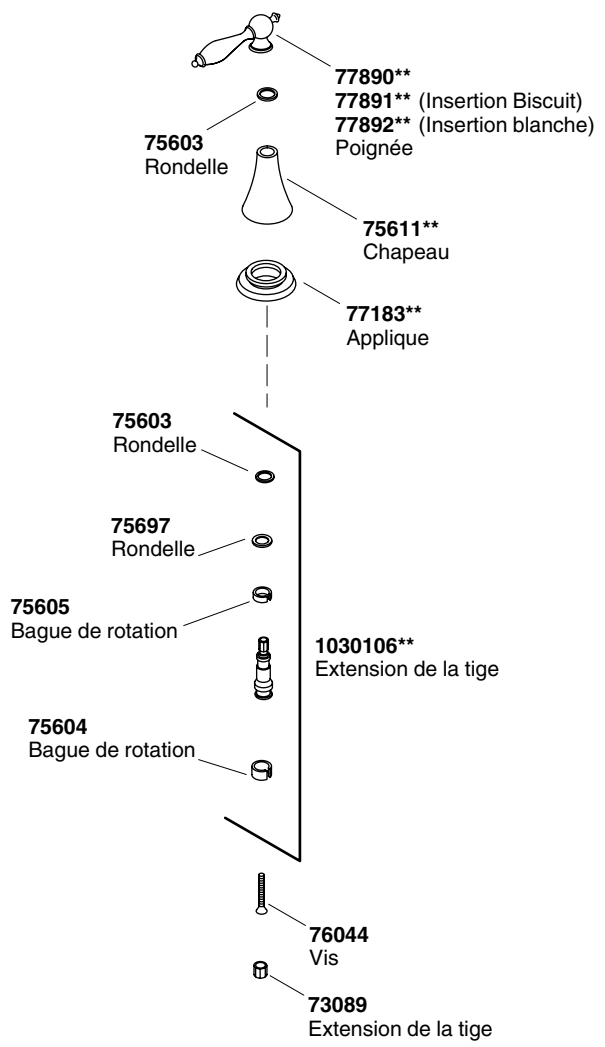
**77890****
**77891**** (Insertion Biscuit)
**77892**** (Insertion blanche)
Poignée

**75603**
Rondelle

**75611****
Chapeau

**77183****
Applique

**75603**
Rondelle

**75697**
Rondelle

**75605**
Bague de rotation

**1030106****
Extension de la tige

**75604**
Bague de rotation

**76044**
Vis

**73089**
Extension de la tige